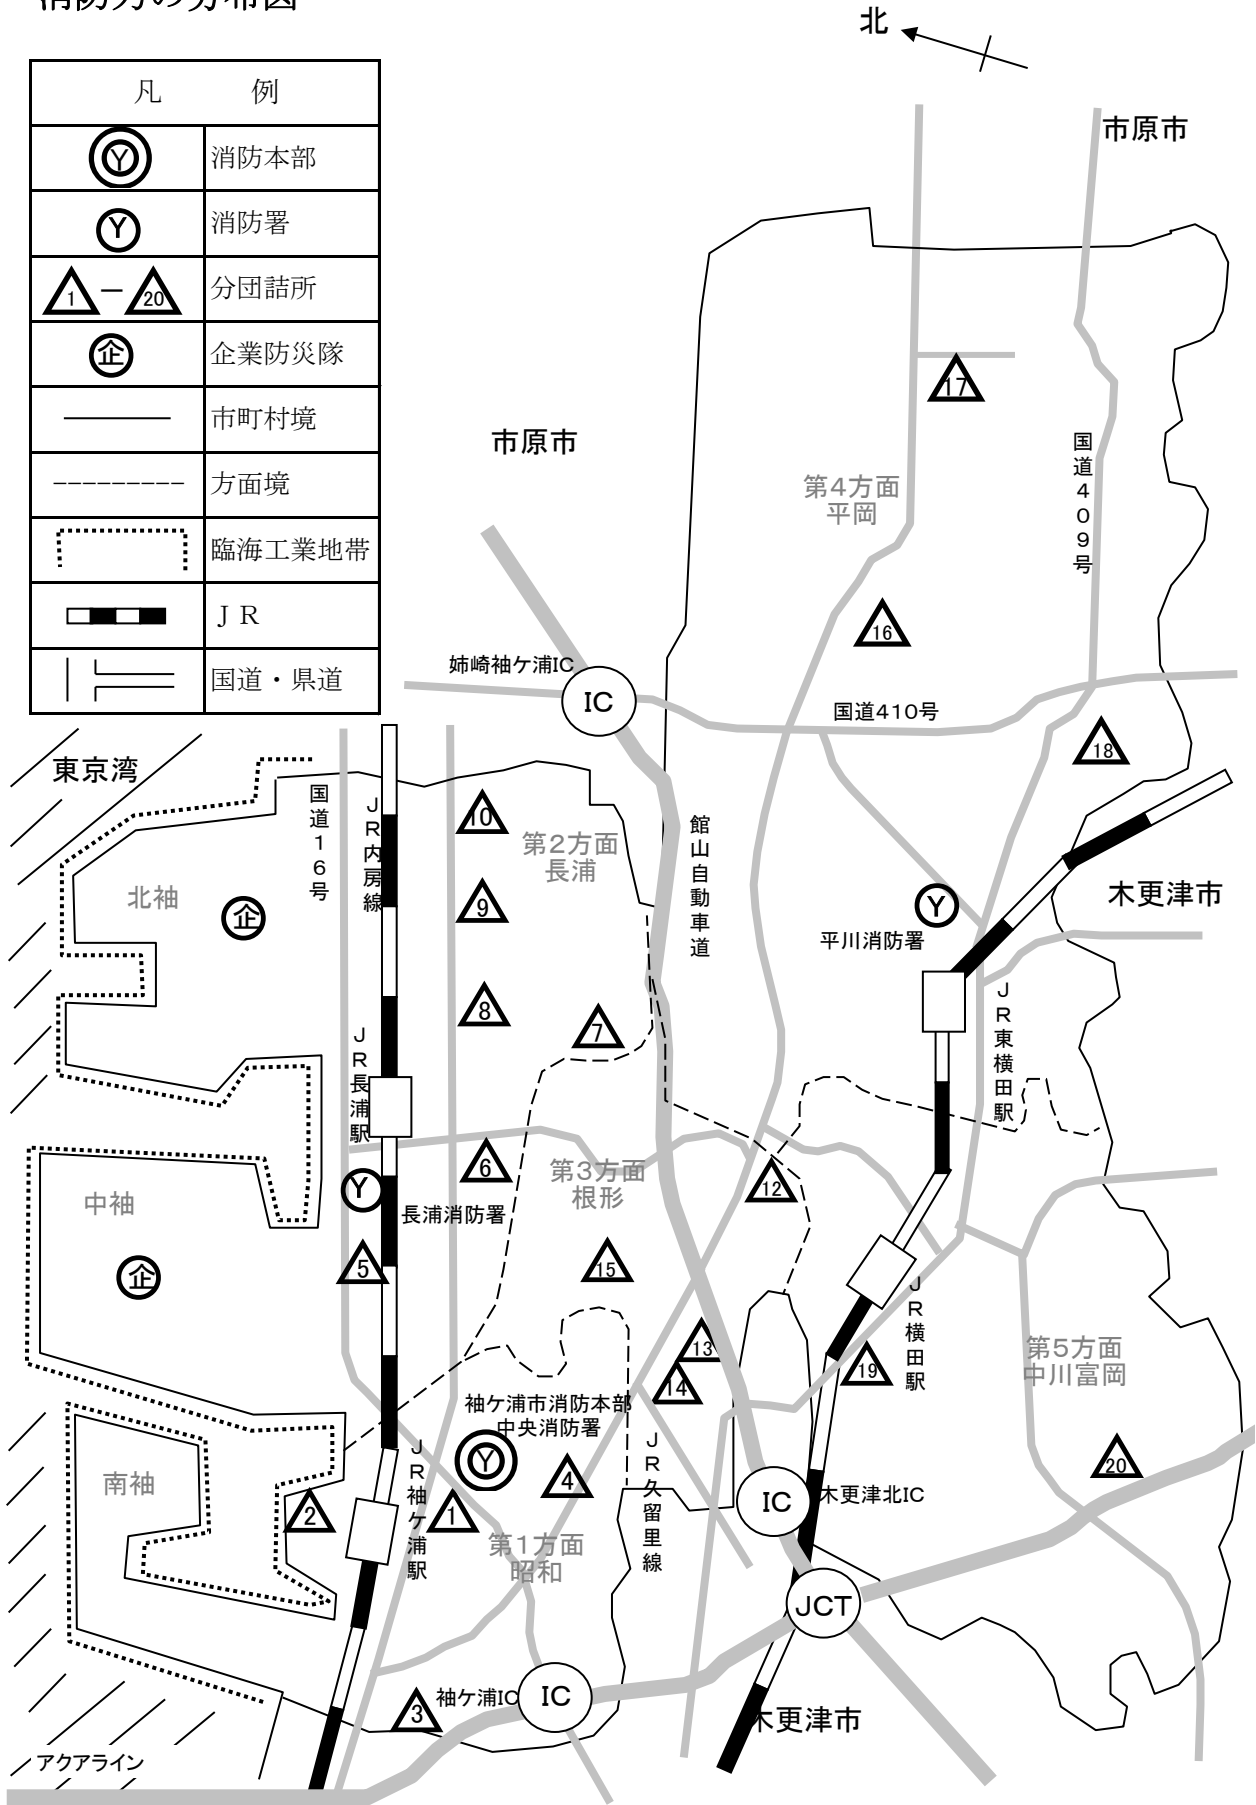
消防力の分布図

北

| 凡　例 | |
|---|---|
| Ⓨ | 消防本部 |
| Ⓨ | 消防署 |
| 1 － 20 | 分団詰所 |
| 企 | 企業防災隊 |
| | 市町村境 |
| | 方面境 |
| | 臨海工業地帯 |
| | ＪＲ |
| | 国道・県道 |

市原市

市原市

17

国道409号

第4方面
平岡

16

姉崎袖ケ浦IC

IC

国道410号

18

東京湾

国道16号

JR内房線

10

第2方面
長浦

館山自動車道

木更津市

北袖

企

9

Y

平川消防署

8

7

JR東横田駅

JR長浦駅

6

第3方面
根形

Y

12

中袖

長浦消防署

5

15

企

JR横田駅

13

19

第5方面
中川富岡

14

袖ケ浦市消防本部
中央消防署

JR久留里線

南袖

Y

4

20

2

1

IC

木更津北IC

JR袖ケ浦駅

第1方面
昭和

JCT

3

袖ケ浦IC

IC

木更津市

アクアライン